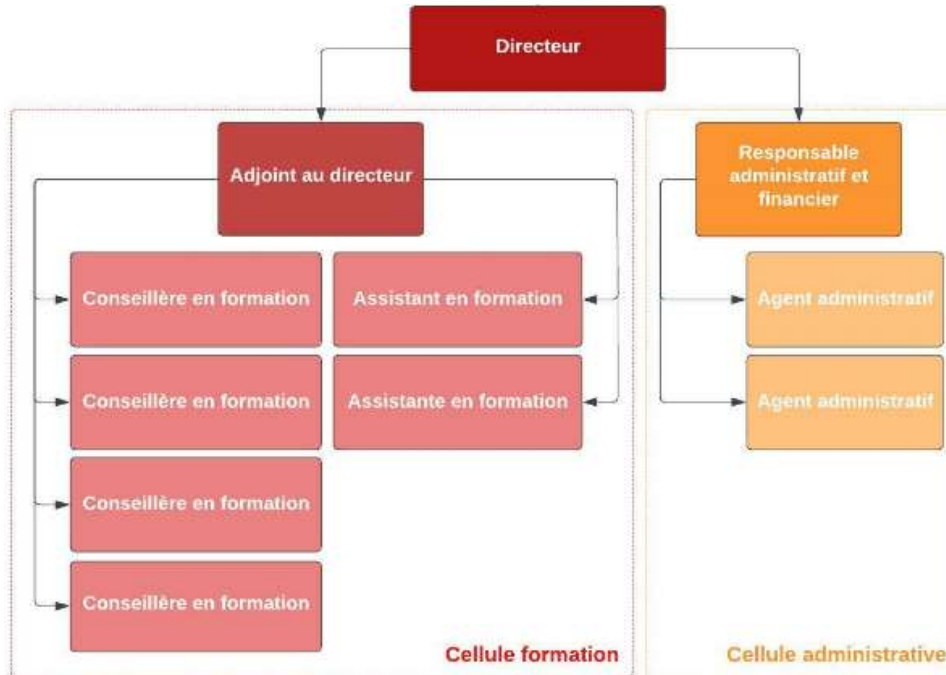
Directeur

Adjoint au directeur

Conseillère en formation

Conseillère en formation

Conseillère en formation

Conseillère en formation

Assistant en formation

Assistante en formation

Cellule formation

Responsable administratif et financier

Agent administratif

Agent administratif

Cellule administrative